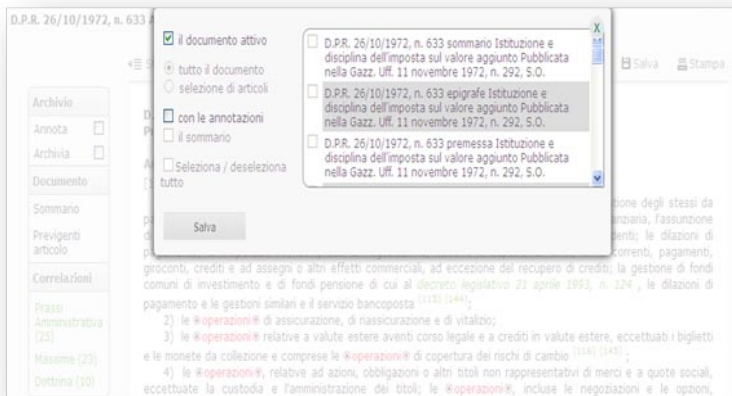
D.P.R. 26/10/1972, n. 633

Salva Stampa

Archivio
Annota
Archivia
Documento
Sommario
Previgenti articolo
Correlazioni
Prassi Amministrativa (25)
Massime (23)
Dottrina (10)

il documento attivo
tutto il documento
selezione di articoli
con le annotazioni
il sommario
Seleziona / deseleziona tutto
Salva

D.P.R. 26/10/1972, n. 633 sommario Istituzione e disciplina dell'imposta sul valore aggiunto Pubblicata nella Gazz. Uff. 11 novembre 1972, n. 292, S.O.
D.P.R. 26/10/1972, n. 633 epigrafe Istituzione e disciplina dell'imposta sul valore aggiunto Pubblicata nella Gazz. Uff. 11 novembre 1972, n. 292, S.O.
D.P.R. 26/10/1972, n. 633 premessa Istituzione e disciplina dell'imposta sul valore aggiunto Pubblicata nella Gazz. Uff. 11 novembre 1972, n. 292, S.O.

X

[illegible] zione degli stessi da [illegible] nziaria, l'assunzione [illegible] denti; le dilazioni di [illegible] correnti, pagamenti, giroconti, crediti e ad assegni o altri effetti commerciali, ad eccezione del recupero di crediti; la gestione di fondi comuni di investimento e di fondi pensione di cui al decreto legislativo 21 aprile 1993, n. 124, le dilazioni di pagamento e le gestioni similari e il servizio bancoposta [115] [144];

2) le operazioni di assicurazione, di riassicurazione e di vitalizio;

3) le operazioni relative a valute estere aventi corso legale e a crediti in valute estere, eccettuati i biglietti e le monete da collezione e comprese le operazioni di copertura dei rischi di cambio [116] [145];

4) le operazioni, relative ad azioni, obbligazioni o altri titoli non rappresentativi di merci e a quote sociali, eccettuate la custodia e l'amministrazione dei titoli; le operazioni, incluse le negoziazioni e le opzioni,